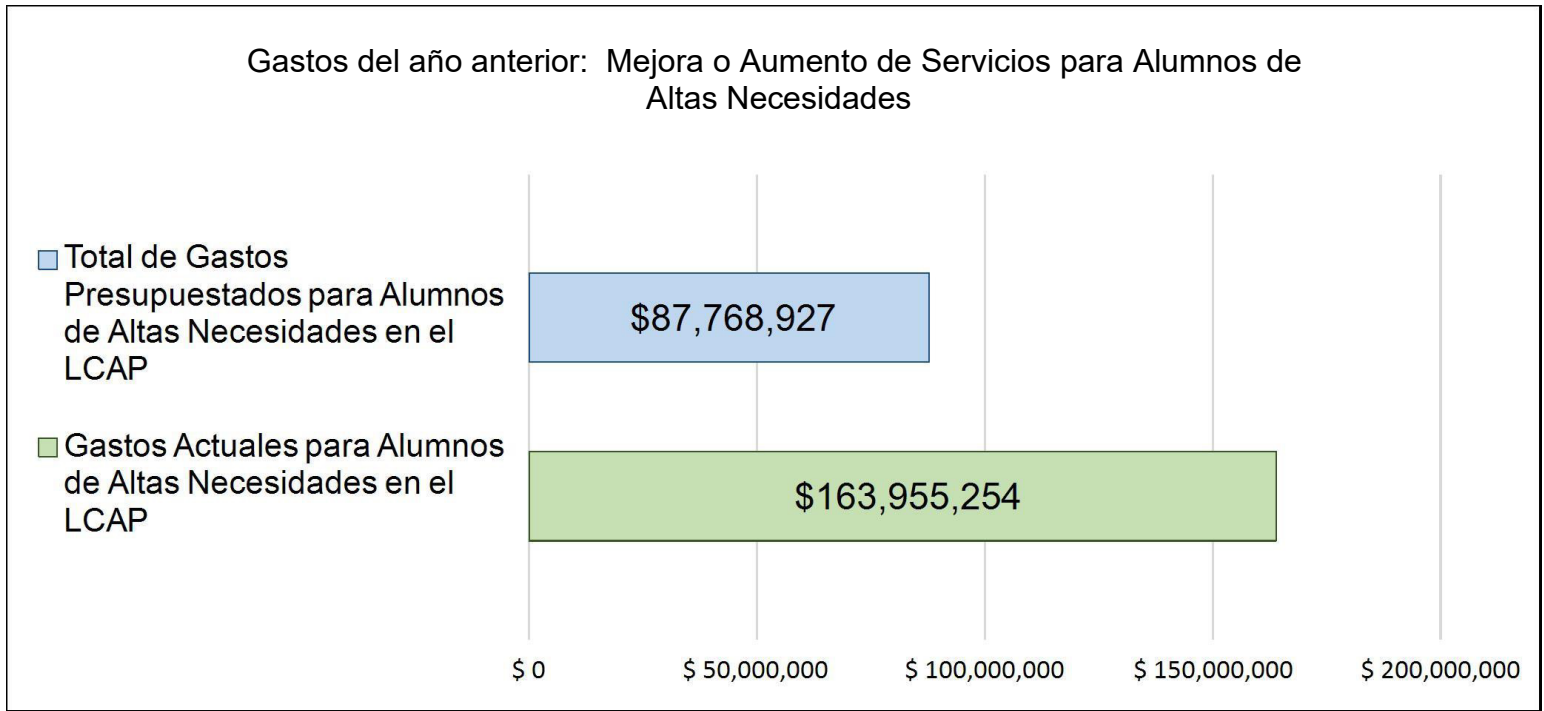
Gastos del año anterior: Mejora o Aumento de Servicios para Alumnos de Altas Necesidades

Total de Gastos Presupuestados para Alumnos de Altas Necesidades en el LCAP

$87,768,927

Gastos Actuales para Alumnos de Altas Necesidades en el LCAP

$163,955,254

$ 0
$ 50,000,000
$ 100,000,000
$ 150,000,000
$ 200,000,000